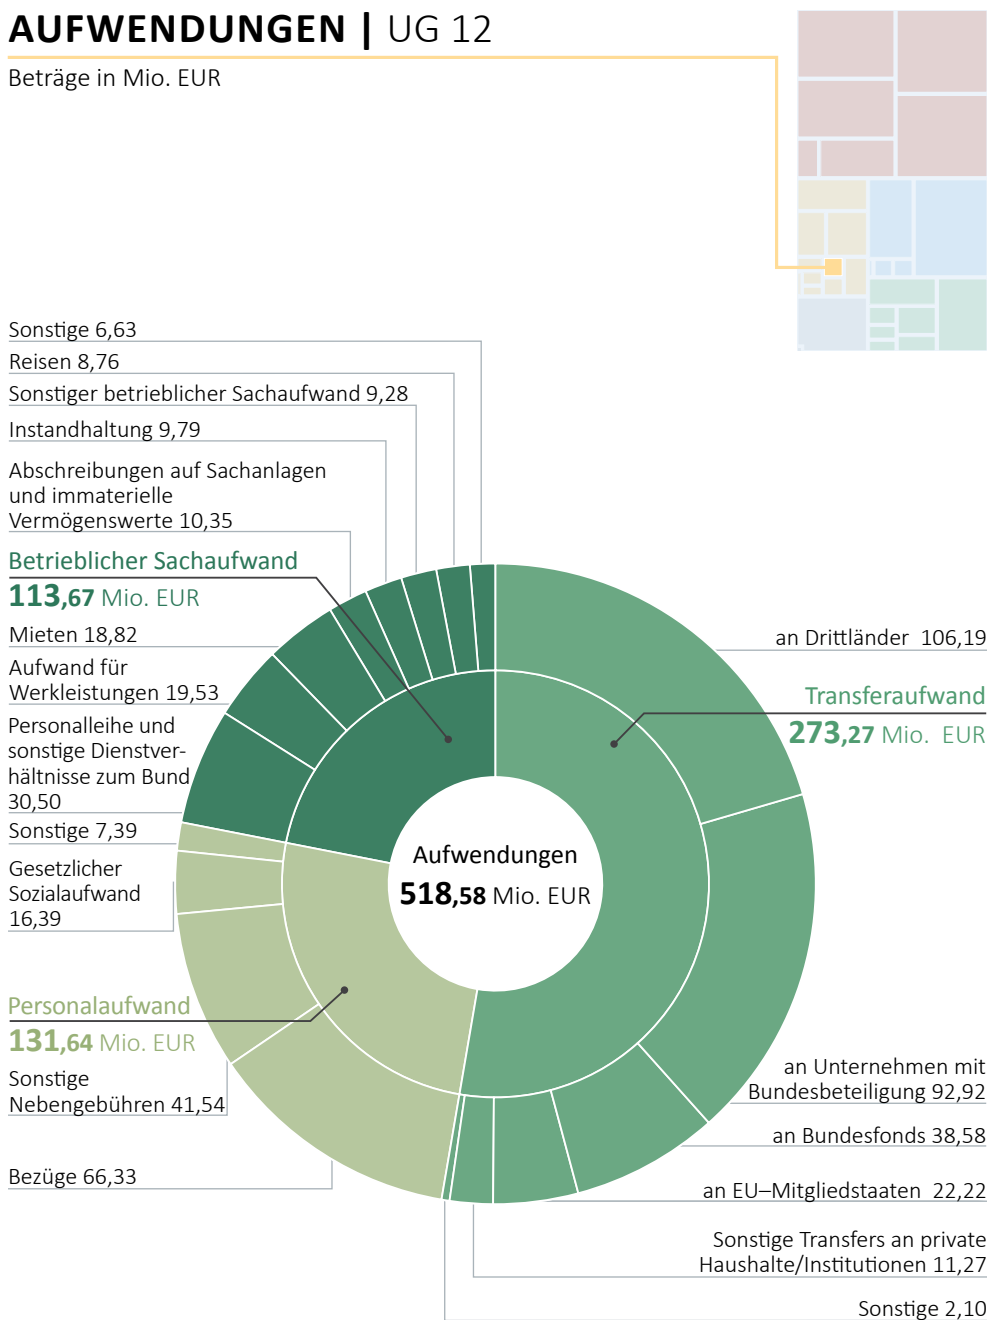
AUFWENDUNGEN | UG 12

Beträge in Mio. EUR

Sonstige 6,63

Reisen 8,76

Sonstiger betrieblicher Sachaufwand 9,28

Instandhaltung 9,79

Abschreibungen auf Sachanlagen und immaterielle Vermögenswerte 10,35

Betrieblicher Sachaufwand
113,67 Mio. EUR

Mieten 18,82

Aufwand für Werkleistungen 19,53

Personalleihe und sonstige Dienstverhältnisse zum Bund 30,50

Sonstige 7,39

Gesetzlicher Sozialaufwand 16,39

Personalaufwand
131,64 Mio. EUR

Sonstige Nebengebühren 41,54

Bezüge 66,33

Aufwendungen
518,58 Mio. EUR

an Drittländer 106,19

Transferaufwand
273,27 Mio. EUR

an Unternehmen mit Bundesbeteiligung 92,92

an Bundesfonds 38,58

an EU–Mitgliedstaaten 22,22

Sonstige Transfers an private Haushalte/Institutionen 11,27

Sonstige 2,10